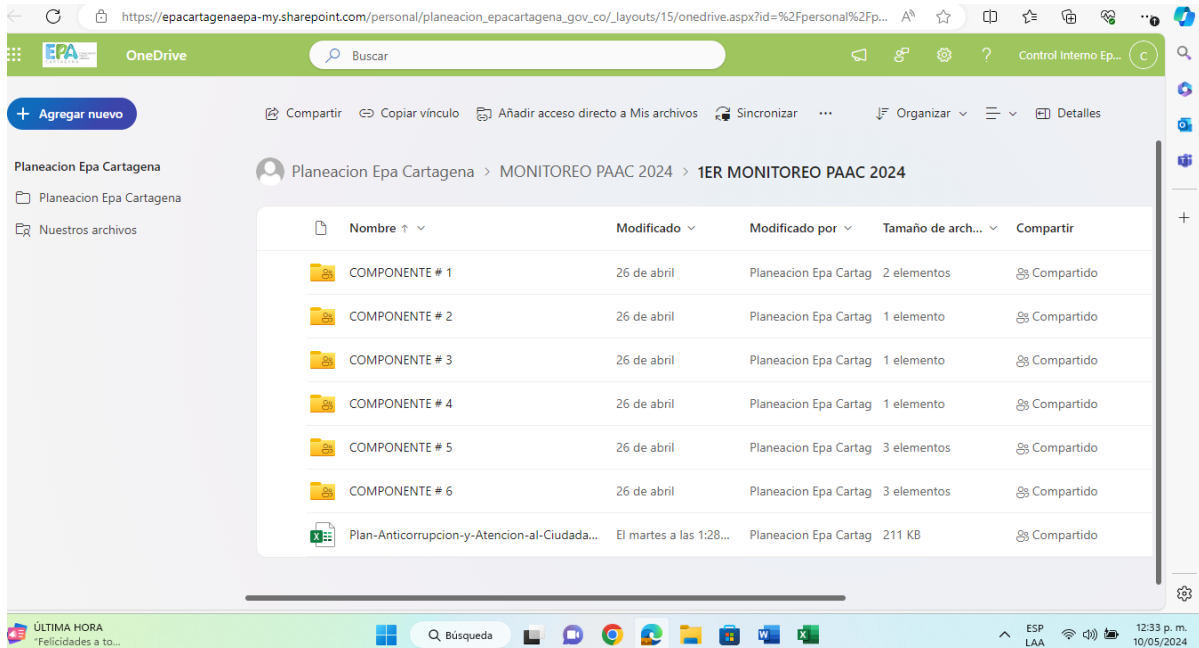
https://epacartagenaepa-my.sharepoint.com/personal/planeacion_epacartagena_gov_co/_layouts/15/onedrive.aspx?id=%2Fpersonal%2Fp...

EPA

OneDrive

Buscar

Control Interno Ep...

C

Agregar nuevo

Compartir Copiar vínculo Añadir acceso directo a Mis archivos Sincronizar ··· Organizar Detalles

Planeacion Epa Cartagena

Planeacion Epa Cartagena

Nuestros archivos

Planeacion Epa Cartagena > MONITOREO PAAC 2024 > 1ER MONITOREO PAAC 2024

| Nombre ↑ | Modificado | Modificado por | Tamaño de arch... | Compartir |
|---|---|---|---|---|
| COMPONENTE # 1 | 26 de abril | Planeacion Epa Cartag | 2 elementos | Compartido |
| COMPONENTE # 2 | 26 de abril | Planeacion Epa Cartag | 1 elemento | Compartido |
| COMPONENTE # 3 | 26 de abril | Planeacion Epa Cartag | 1 elemento | Compartido |
| COMPONENTE # 4 | 26 de abril | Planeacion Epa Cartag | 1 elemento | Compartido |
| COMPONENTE # 5 | 26 de abril | Planeacion Epa Cartag | 3 elementos | Compartido |
| COMPONENTE # 6 | 26 de abril | Planeacion Epa Cartag | 3 elementos | Compartido |
| Plan-Anticorrupcion-y-Atencion-al-Ciudada... | El martes a las 1:28... | Planeacion Epa Cartag | 211 KB | Compartido |

ÚLTIMA HORA
"Felicidades a to...

Búsqueda

ESP
LAA

12:33 p. m.
10/05/2024